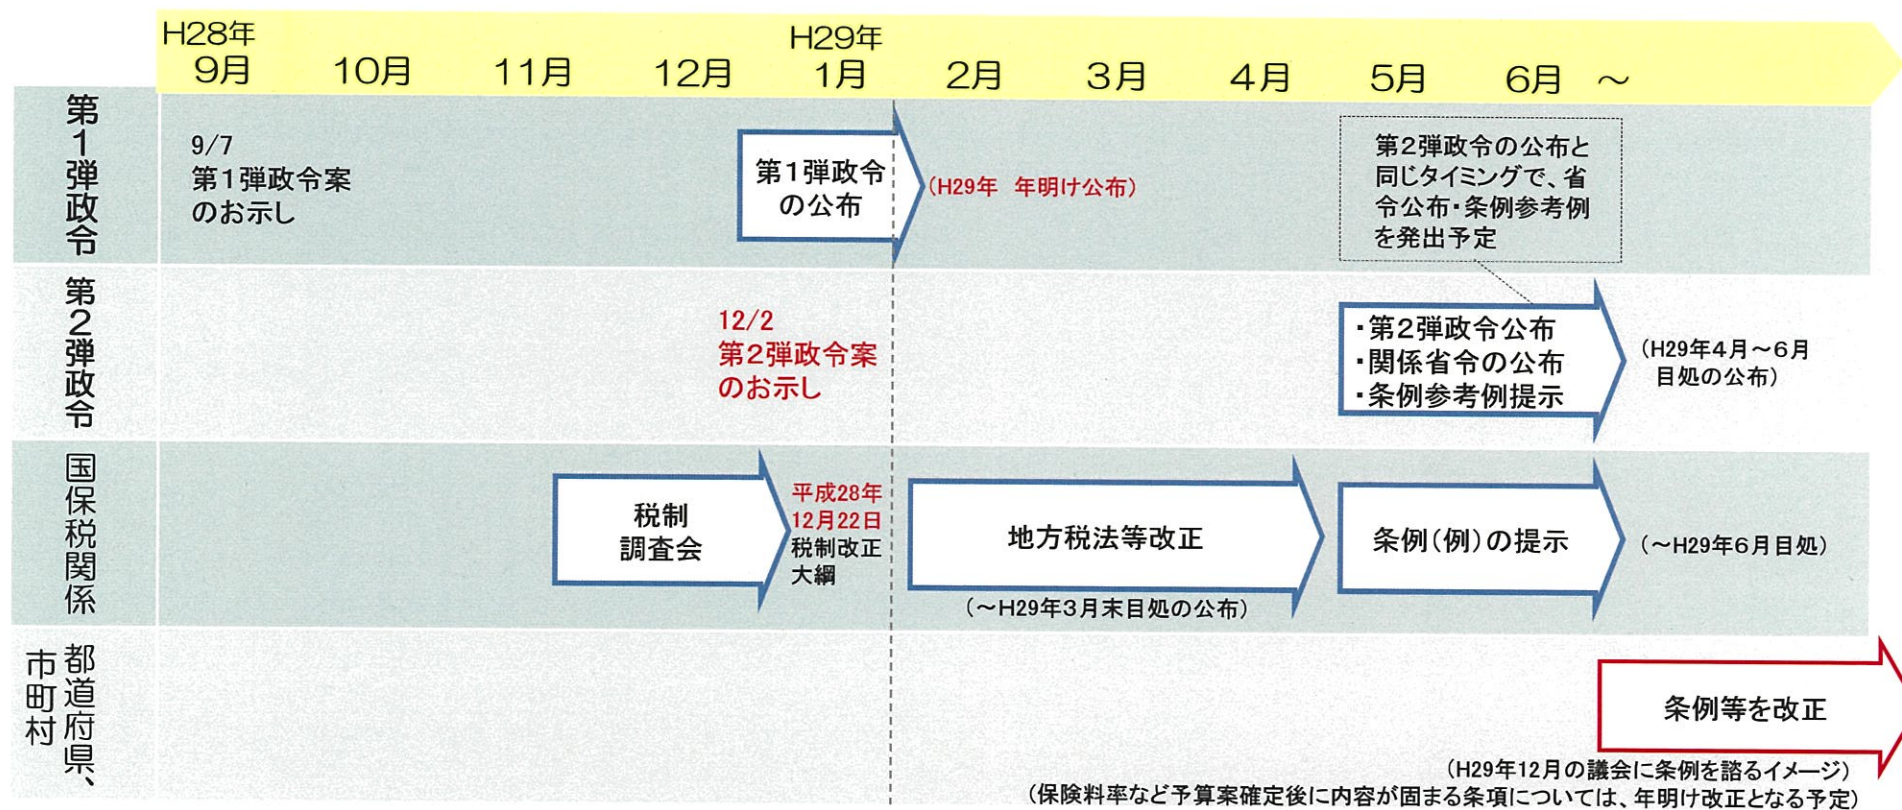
H28年 9月 10月 11月 12月 H29年 1月 2月 3月 4月 5月 6月 ～

第1弾政令

9/7
第1弾政令案のお示し

第1弾政令の公布

（H29年 年明け公布）

第2弾政令の公布と同じタイミングで、省令公布・条例参考例を発出予定

第2弾政令

12/2
第2弾政令案のお示し

・第2弾政令公布
・関係省令の公布
・条例参考例提示

（H29年4月～6月目処の公布）

国保税関係

税制調査会

平成28年12月22日税制改正大綱

地方税法等改正

（～H29年3月末目処の公布）

条例（例）の提示

（～H29年6月目処）

都道府県、市町村

条例等を改正

（H29年12月の議会に条例を諮るイメージ）
（保険料率など予算案確定後に内容が固まる条項については、年明け改正となる予定）